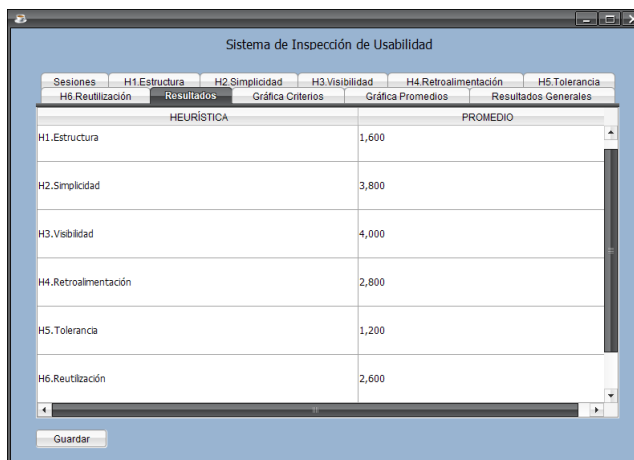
Sistema de Inspección de Usabilidad

Sesiones | H1.Estructura | H2.Simplicidad | H3.Visibilidad | H4.Retroalimentación | H5.Tolerancia
H6.Reutilización | Resultados | Gráfica Criterios | Gráfica Promedios | Resultados Generales

| HEURÍSTICA | PROMEDIO |
|---|---|
| H1.Estructura | 1,600 |
| H2.Simplicidad | 3,800 |
| H3.Visibilidad | 4,000 |
| H4.Retroalimentación | 2,800 |
| H5.Tolerancia | 1,200 |
| H6.Reutilización | 2,600 |

Guardar